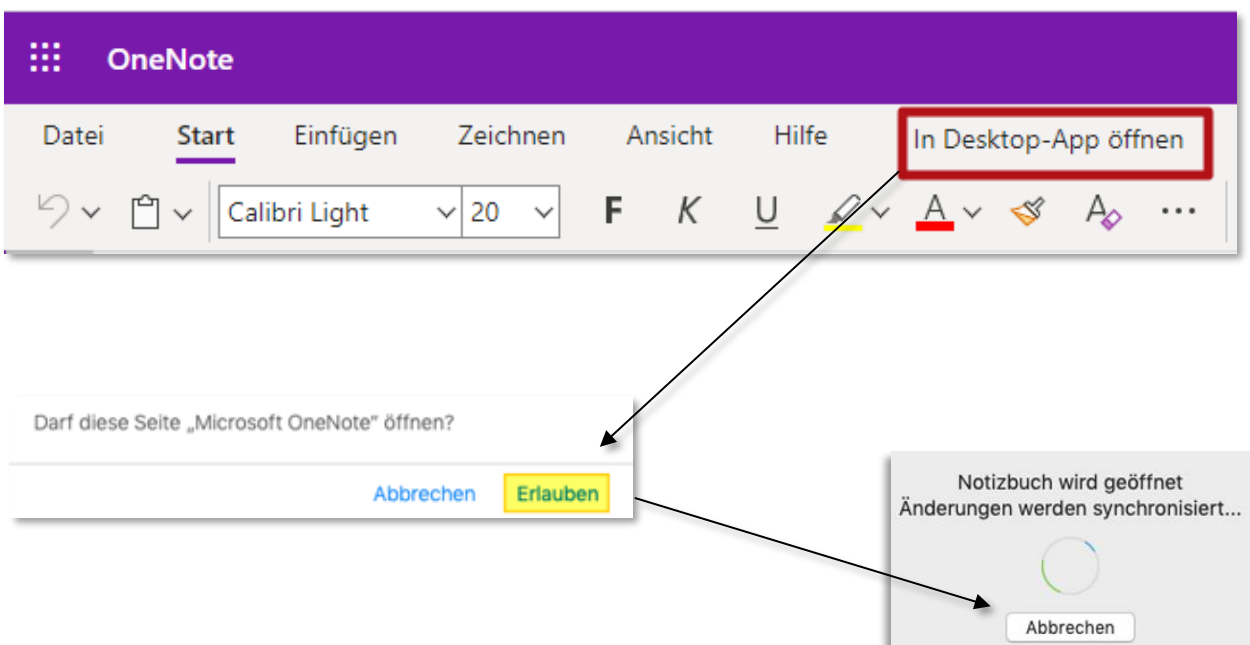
OneNote

Datei Start Einfügen Zeichnen Ansicht Hilfe In Desktop-App öffnen

Calibri Light 20 F K U A A

Darf diese Seite „Microsoft OneNote" öffnen?

Abbrechen Erlauben

Notizbuch wird geöffnet
Änderungen werden synchronisiert...

Abbrechen